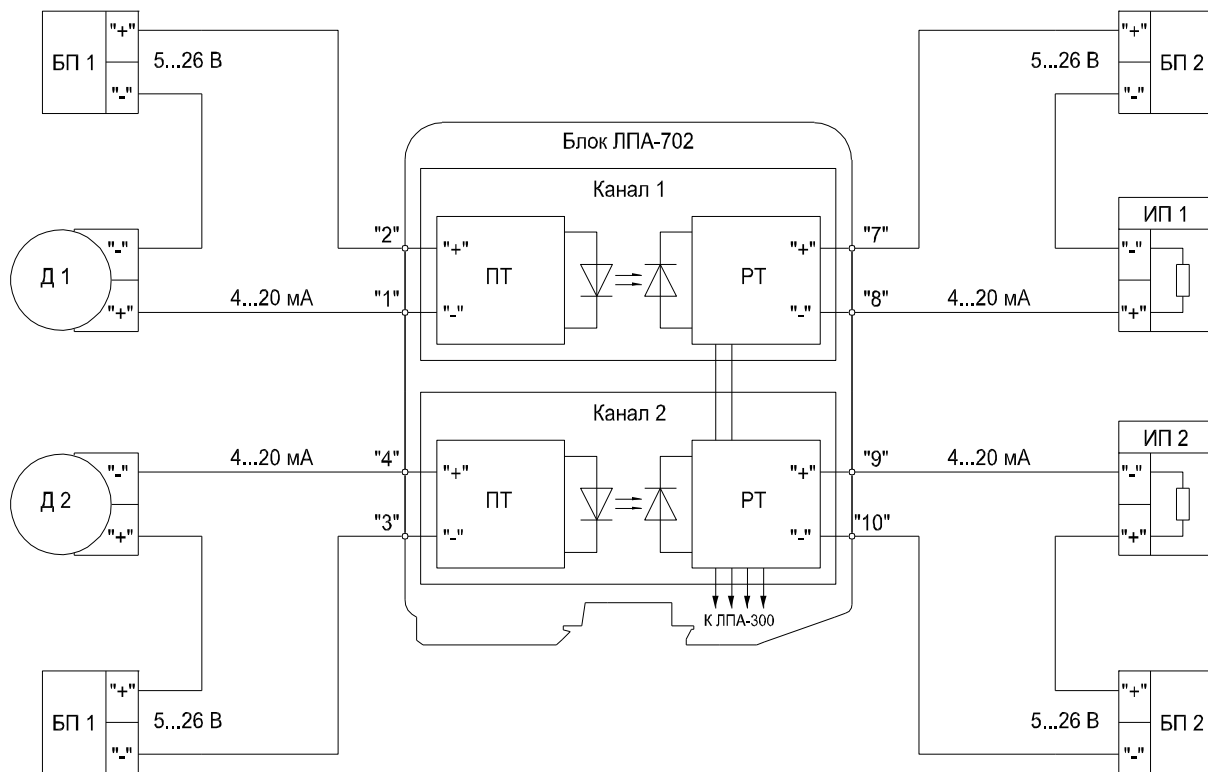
БП 1
"+"
"-"
5...26 В

"+"
"-"
5...26 В
БП 2

Блок ЛПА-702

Канал 1

Д 1
"-"
"+"
4...20 мА
"2"
"1"
"+"
"-"
ПТ
РТ
"+"
"-"
"7"
"8"
4...20 мА
ИП 1
"-"
"+"

Канал 2

Д 2
"-"
"+"
4...20 мА
"4"
"3"
"+"
"-"
ПТ
РТ
"+"
"-"
"9"
"10"
4...20 мА
ИП 2
"-"
"+"

К ЛПА-300

БП 1
"+"
"-"
5...26 В

"+"
"-"
5...26 В
БП 2